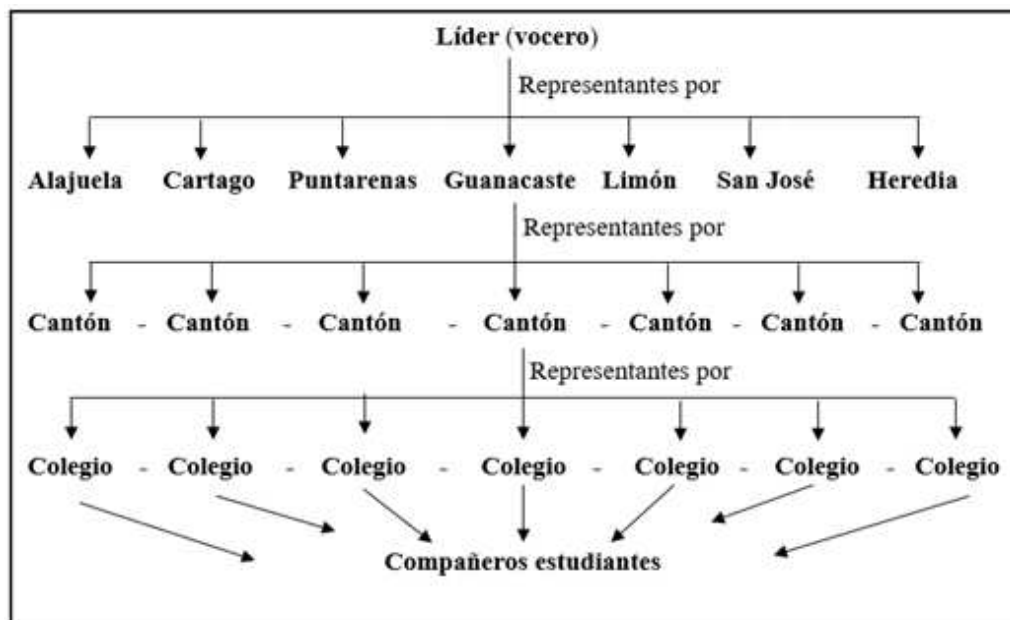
Líder (vocero)

Representantes por

Alajuela Cartago Puntarenas Guanacaste Limón San José Heredia

Representantes por

Cantón - Cantón - Cantón - Cantón - Cantón - Cantón - Cantón

Representantes por

Colegio - Colegio - Colegio - Colegio - Colegio - Colegio - Colegio

Compañeros estudiantes